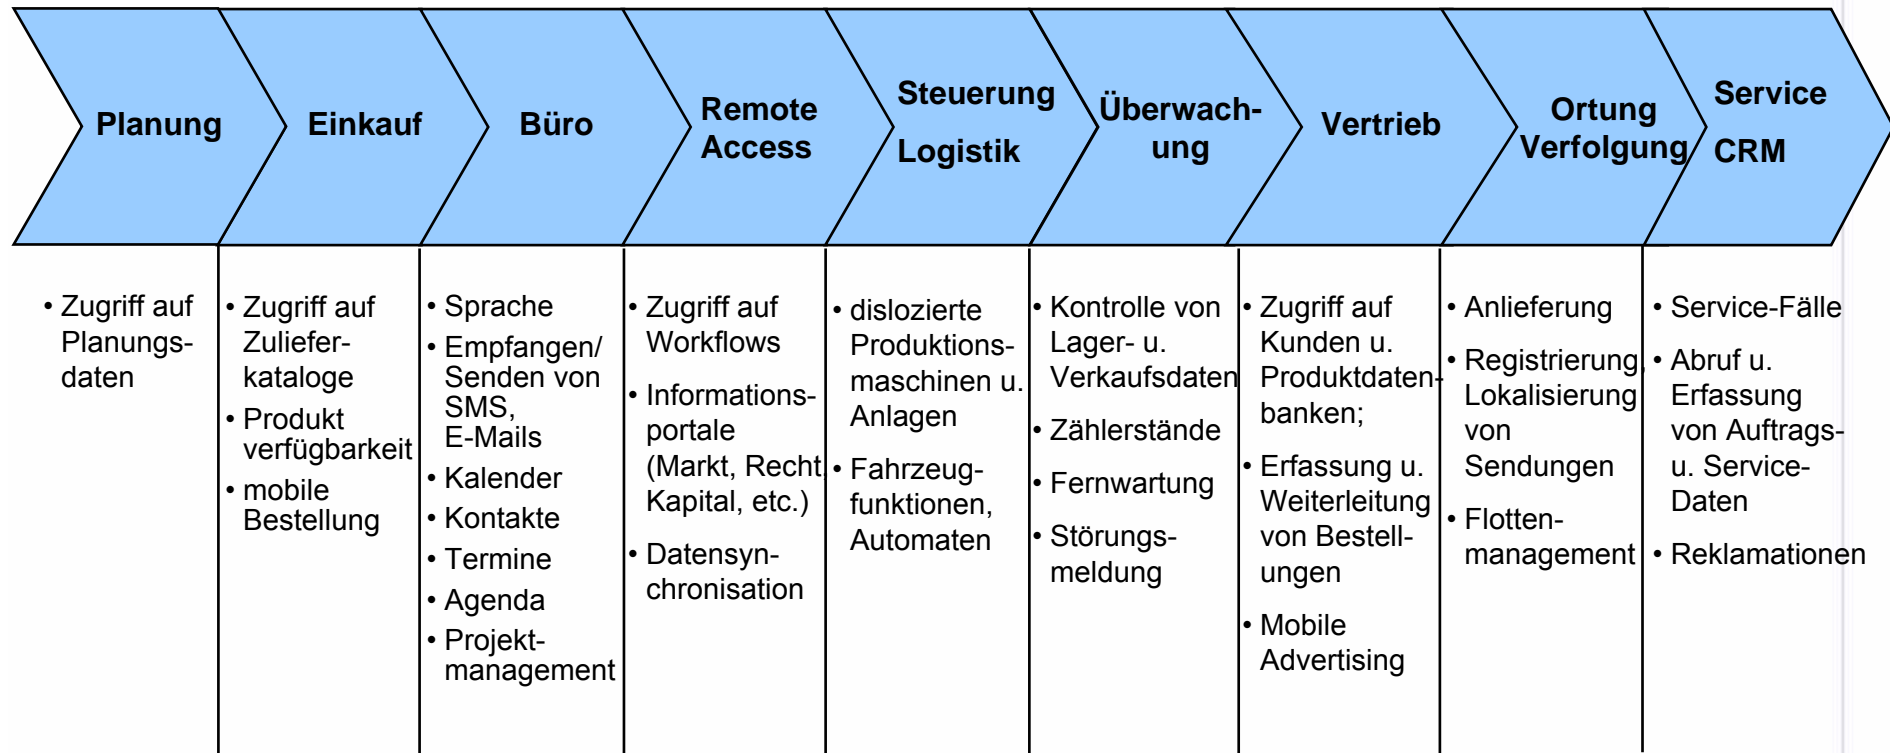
| Planung | Einkauf | Büro | Remote Access | Steuerung Logistik | Überwachung | Vertrieb | Ortung Verfolgung | Service CRM |
|---|---|---|---|---|---|---|---|---|
| • Zugriff auf Planungsdaten | • Zugriff auf Zulieferkataloge • Produkt verfügbarkeit • mobile Bestellung | • Sprache • Empfangen/ Senden von SMS, E-Mails • Kalender • Kontakte • Termine • Agenda • Projektmanagement | • Zugriff auf Workflows • Informationsportale (Markt, Recht Kapital, etc.) • Datensynchronisation | • dislozierte Produktionsmaschinen u. Anlagen • Fahrzeugfunktionen, Automaten | • Kontrolle von Lager- u. Verkaufsdaten • Zählerstände • Fernwartung • Störungsmeldung | • Zugriff auf Kunden u. Produktdatenbanken; • Erfassung u. Weiterleitung von Bestellungen • Mobile Advertising | • Anlieferung • Registrierung, Lokalisierung von Sendungen • Flottenmanagement | • Service-Fälle • Abruf u. Erfassung von Auftrags- u. Service-Daten • Reklamationen |